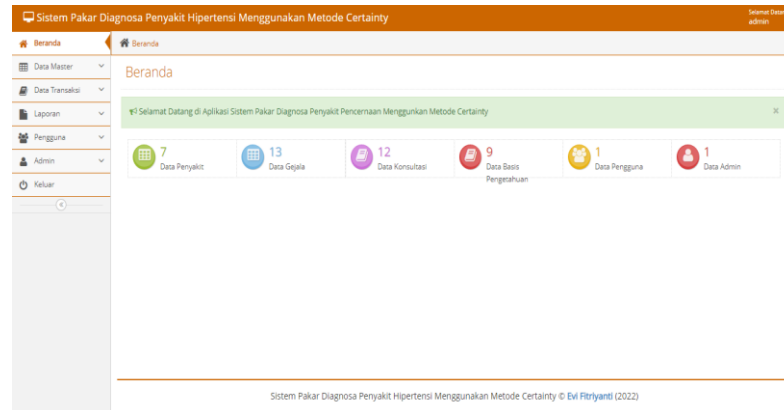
Sistem Pakar Diagnosa Penyakit Hipertensi Menggunakan Metode Certainty

Selamat Datang
admin

Beranda
Data Master
Data Transaksi
Laporan
Pengguna
Admin
Keluar

Beranda

Beranda

Selamat Datang di Aplikasi Sistem Pakar Diagnosa Penyakit Pencernaan Menggunkan Metode Certainty

×

7
Data Penyakit

13
Data Gejala

12
Data Konsultasi

9
Data Basis Pengetahuan

1
Data Pengguna

1
Data Admin

Sistem Pakar Diagnosa Penyakit Hipertensi Menggunakan Metode Certainty © Evi Fitriyanti (2022)